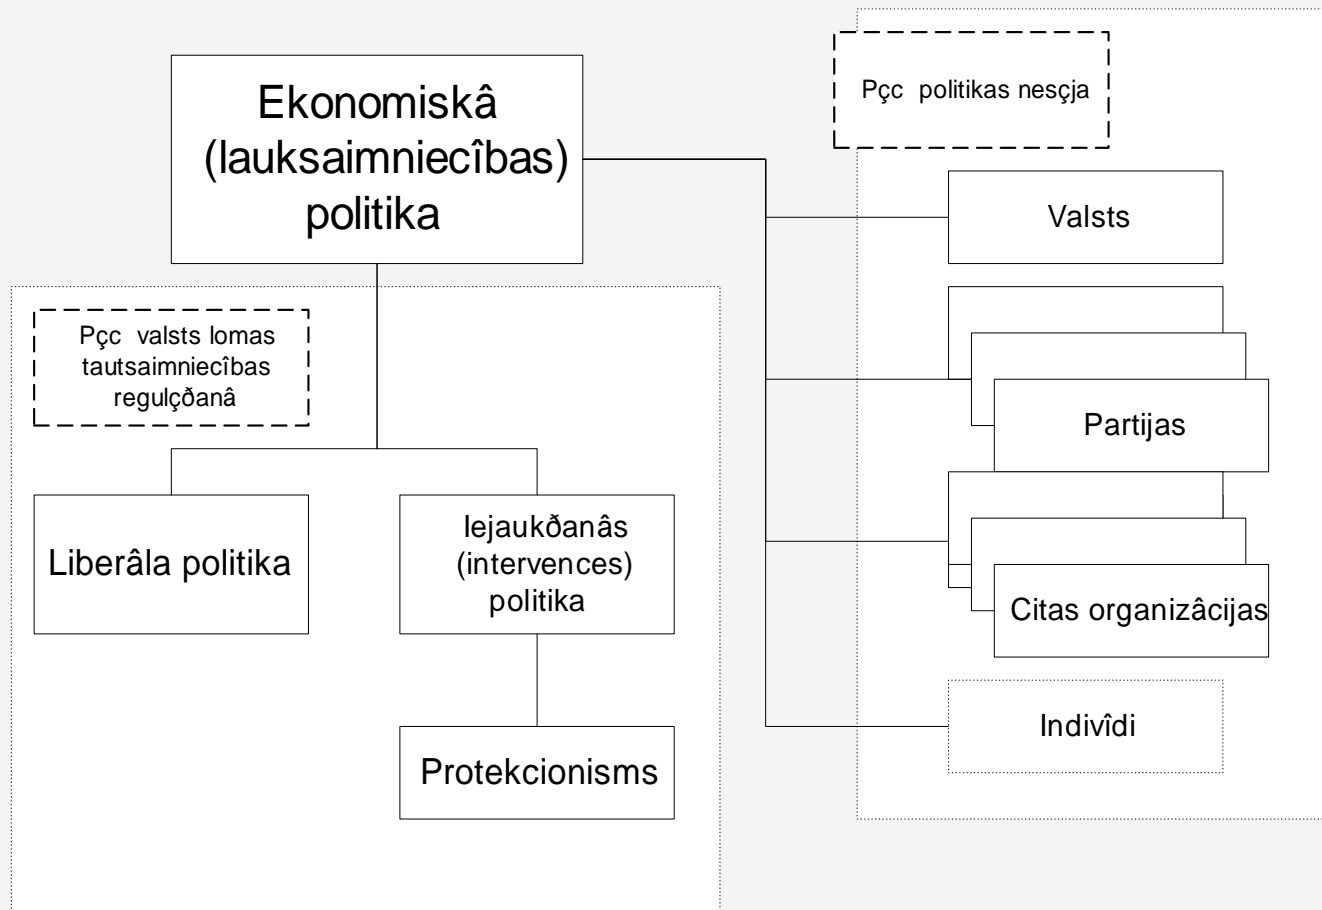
Ekonomiskâ (lauksaimniecîbas) politika

Pçc politikas nesçja

Valsts

Partijas

Citas organizâcijas

Indivîdi

Pçc valsts lomas tautsaimniecîbas regulçðanâ

Liberâla politika

Iejaukðanâs (intervences) politika

Protekcionisms